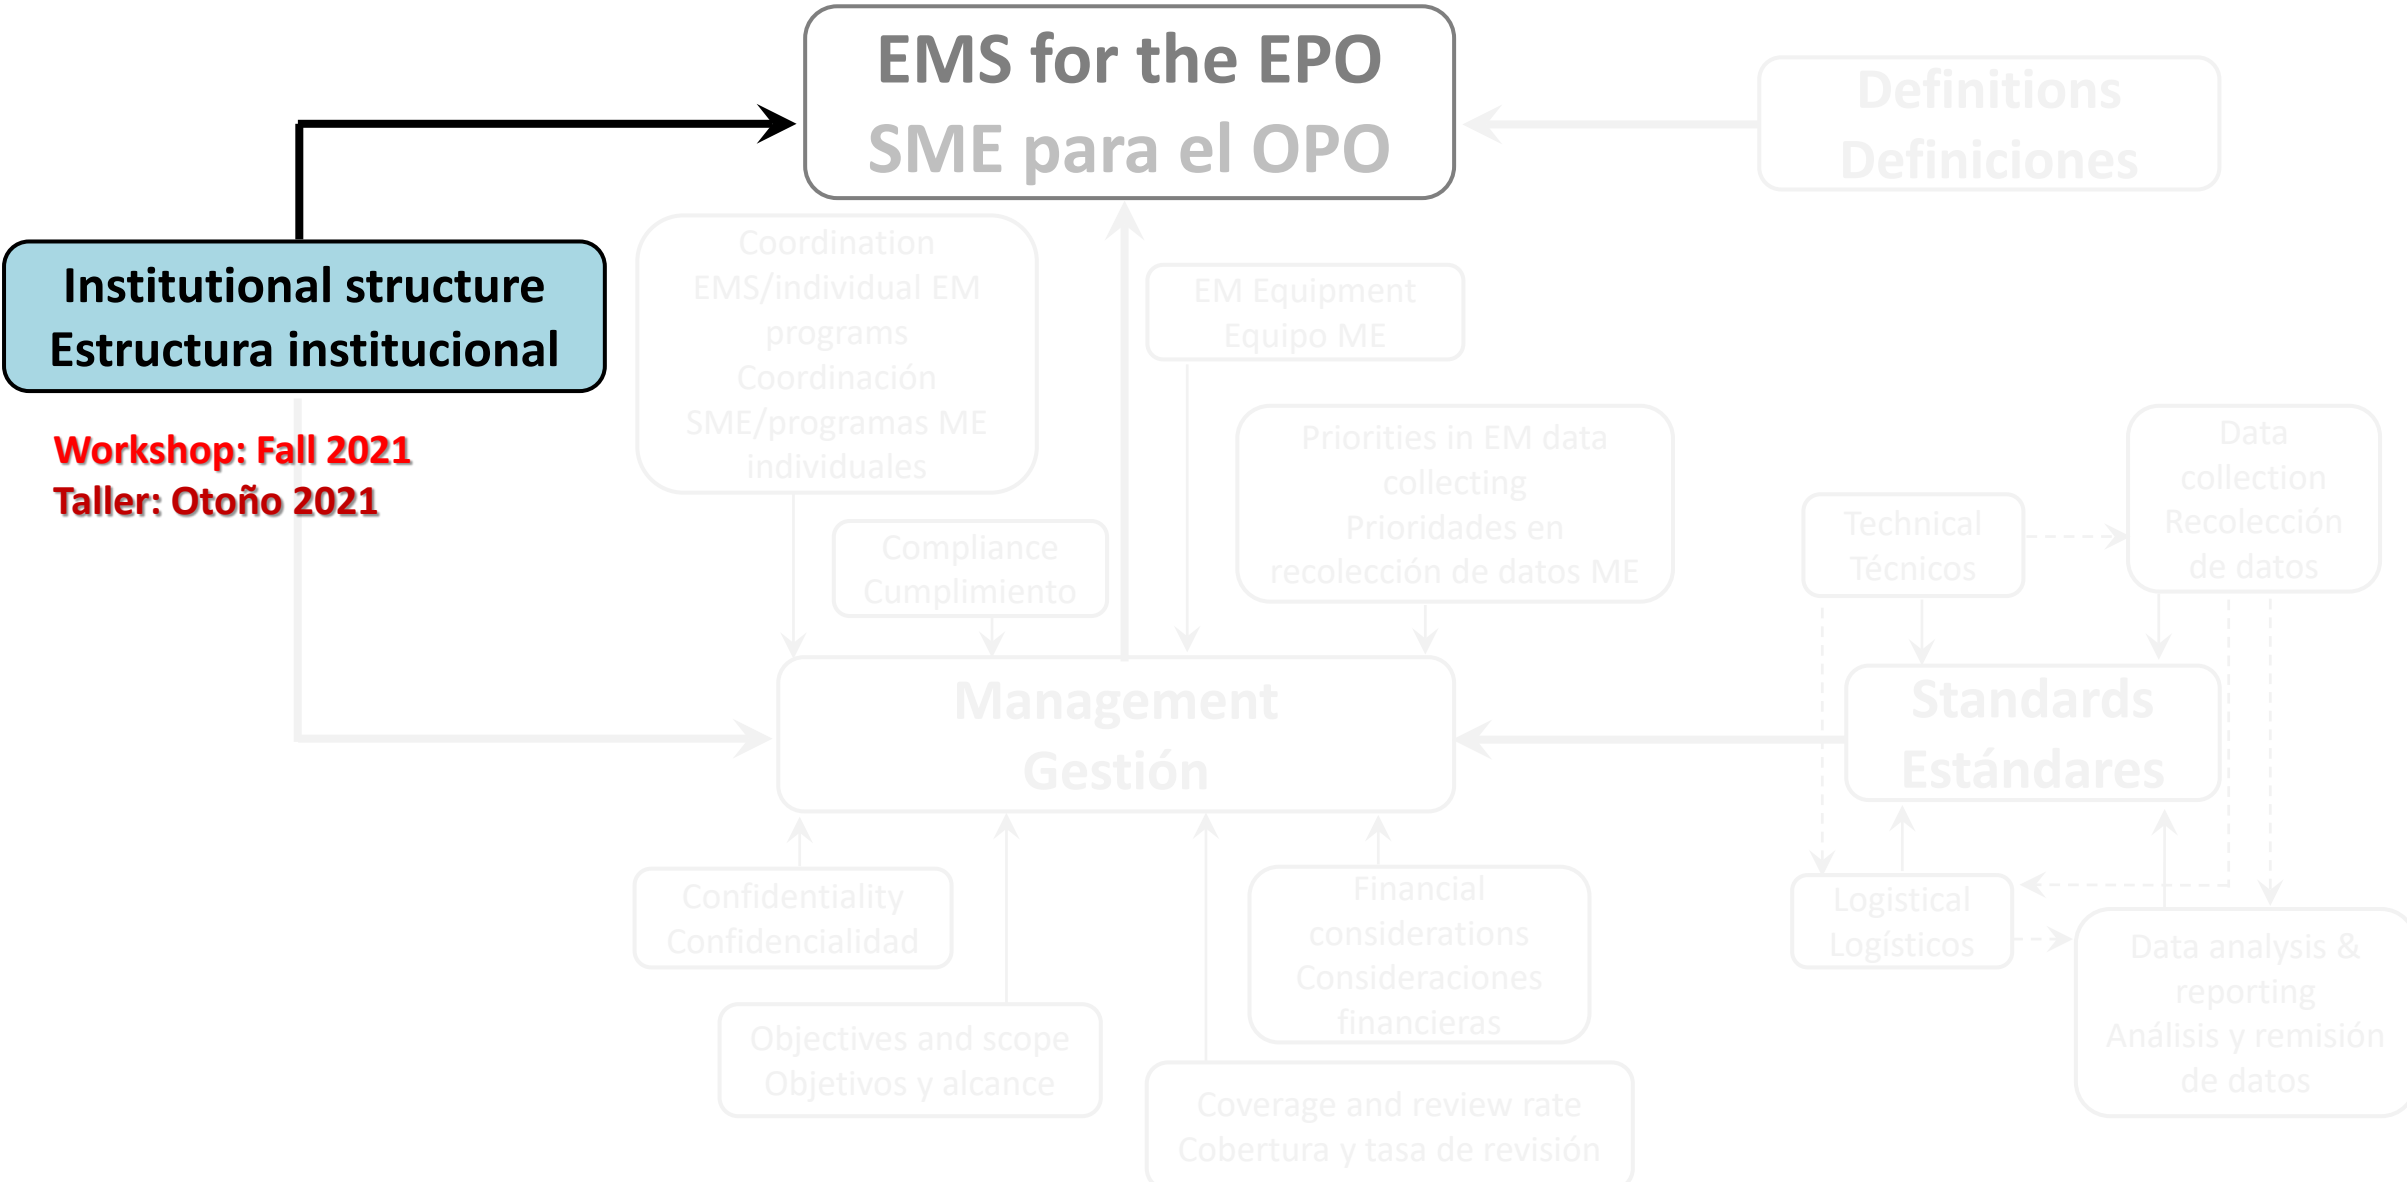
EMS for the EPO
SME para el OPO

Definitions
Definiciones

Institutional structure
Estructura institucional

Workshop: Fall 2021
Taller: Otoño 2021

Coordination EMS/individual EM programs
Coordinación SME/programas ME individuales

EM Equipment
Equipo ME

Priorities in EM data collecting
Prioridades en recolección de datos ME

Technical
Técnicos

Data collection
Recolección de datos

Compliance
Cumplimiento

Management
Gestión

Standards
Estándares

Confidentiality
Confidencialidad

Financial considerations
Consideraciones financieras

Logistical
Logísticos

Data analysis & reporting
Análisis y remisión de datos

Objectives and scope
Objetivos y alcance

Coverage and review rate
Cobertura y tasa de revisión